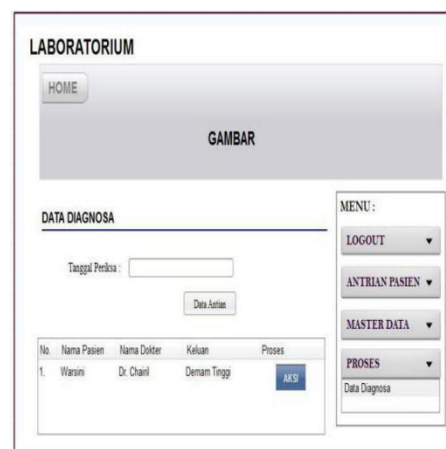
LABORATORIUM

HOME

GAMBAR

DATA DIAGNOSA

Tanggal Periksa :

Data Antian

| No. | Nama Pasien | Nama Dokter | Keluan | Proses |
|---|---|---|---|---|
| 1. | Warsini | Dr. Chairil | Demam Tinggi | AKSI |

MENU :

LOGOUT

ANTRIAN PASIEN

MASTER DATA

PROSES

Data Diagnosa